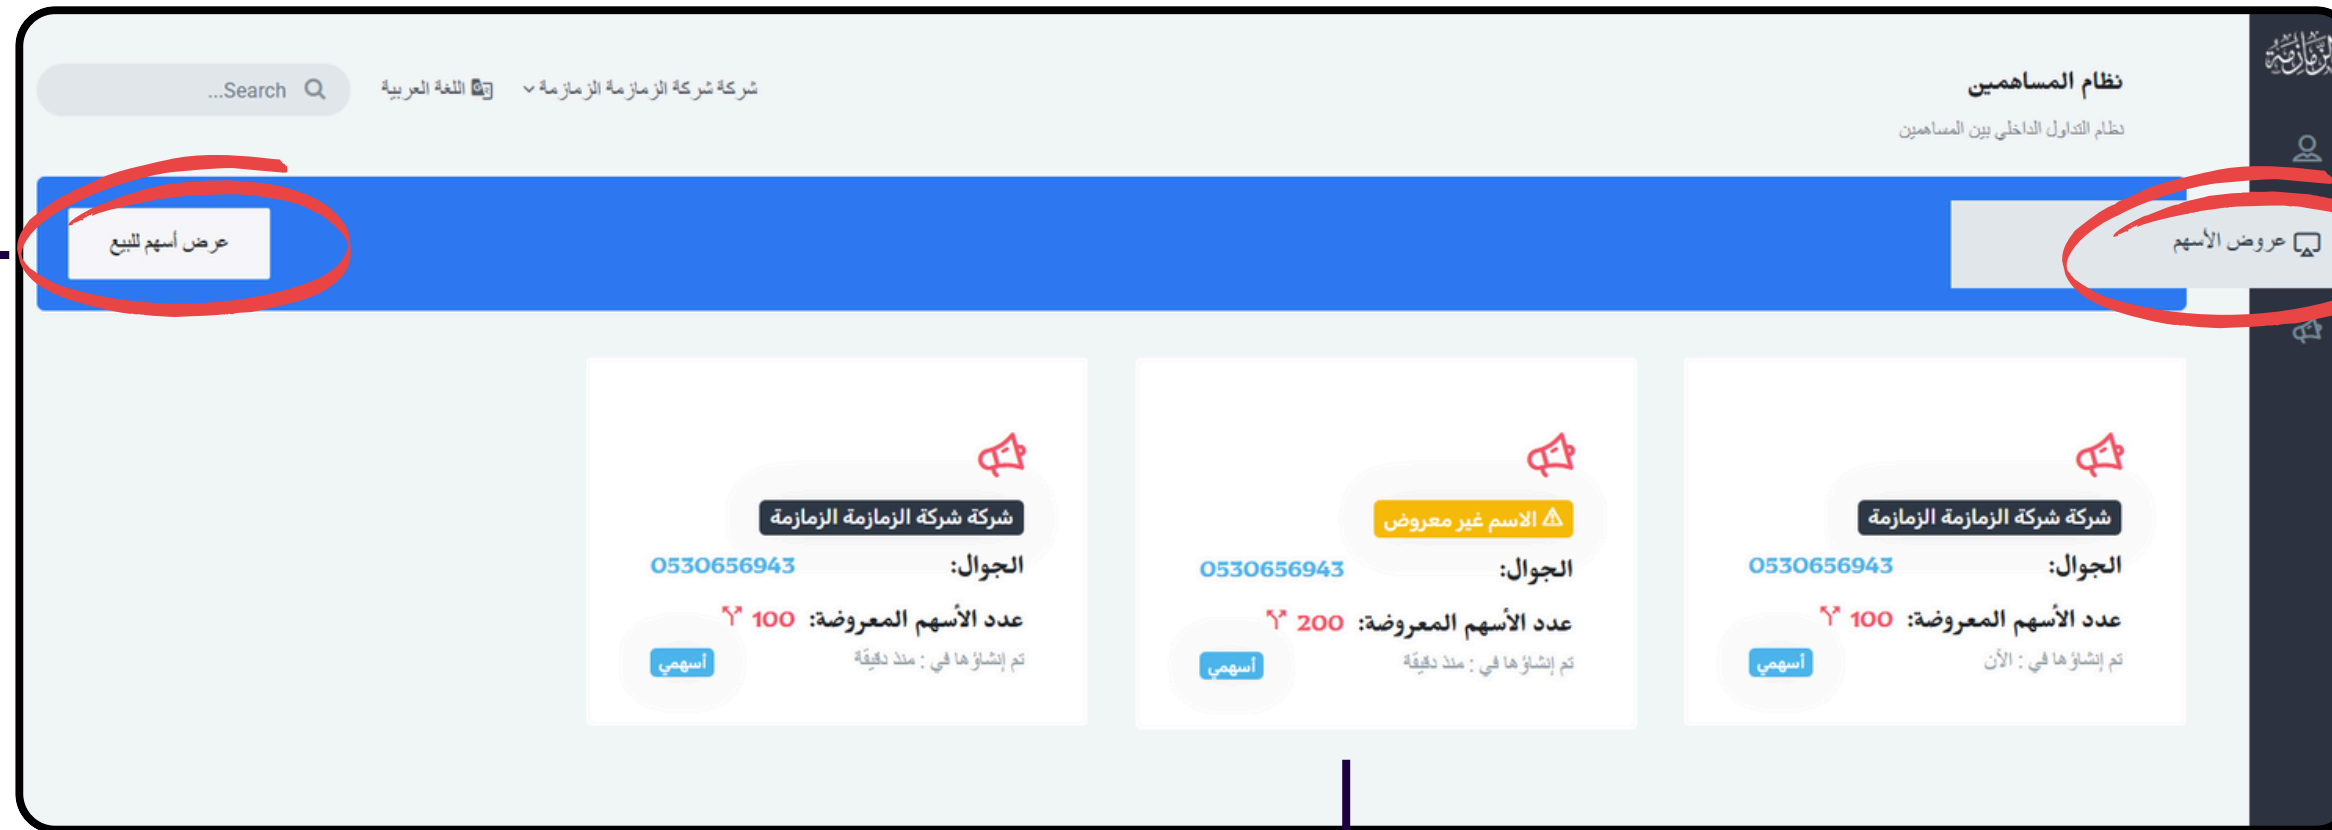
نظام المساهمين

نظام التداول الداخلي بين المساهمين

Search...

اللغة العربية

شركة شركة الزمازمة الزمازمة

عروض الأسهم

عرض أسهم للبيع

شركة شركة الزمازمة الزمازمة

الجوال: 0530656943

عدد الأسهم المعروضة: 100

تم إنشاؤها في : الآن

أسهمي

الاسم غير معروض

الجوال: 0530656943

عدد الأسهم المعروضة: 200

تم إنشاؤها في : منذ دقيقة

أسهمي

شركة الزمازمة الزمازمة

الجوال: 0530656943

عدد الأسهم المعروضة: 100

تم إنشاؤها في : منذ دقيقة

أسهمي